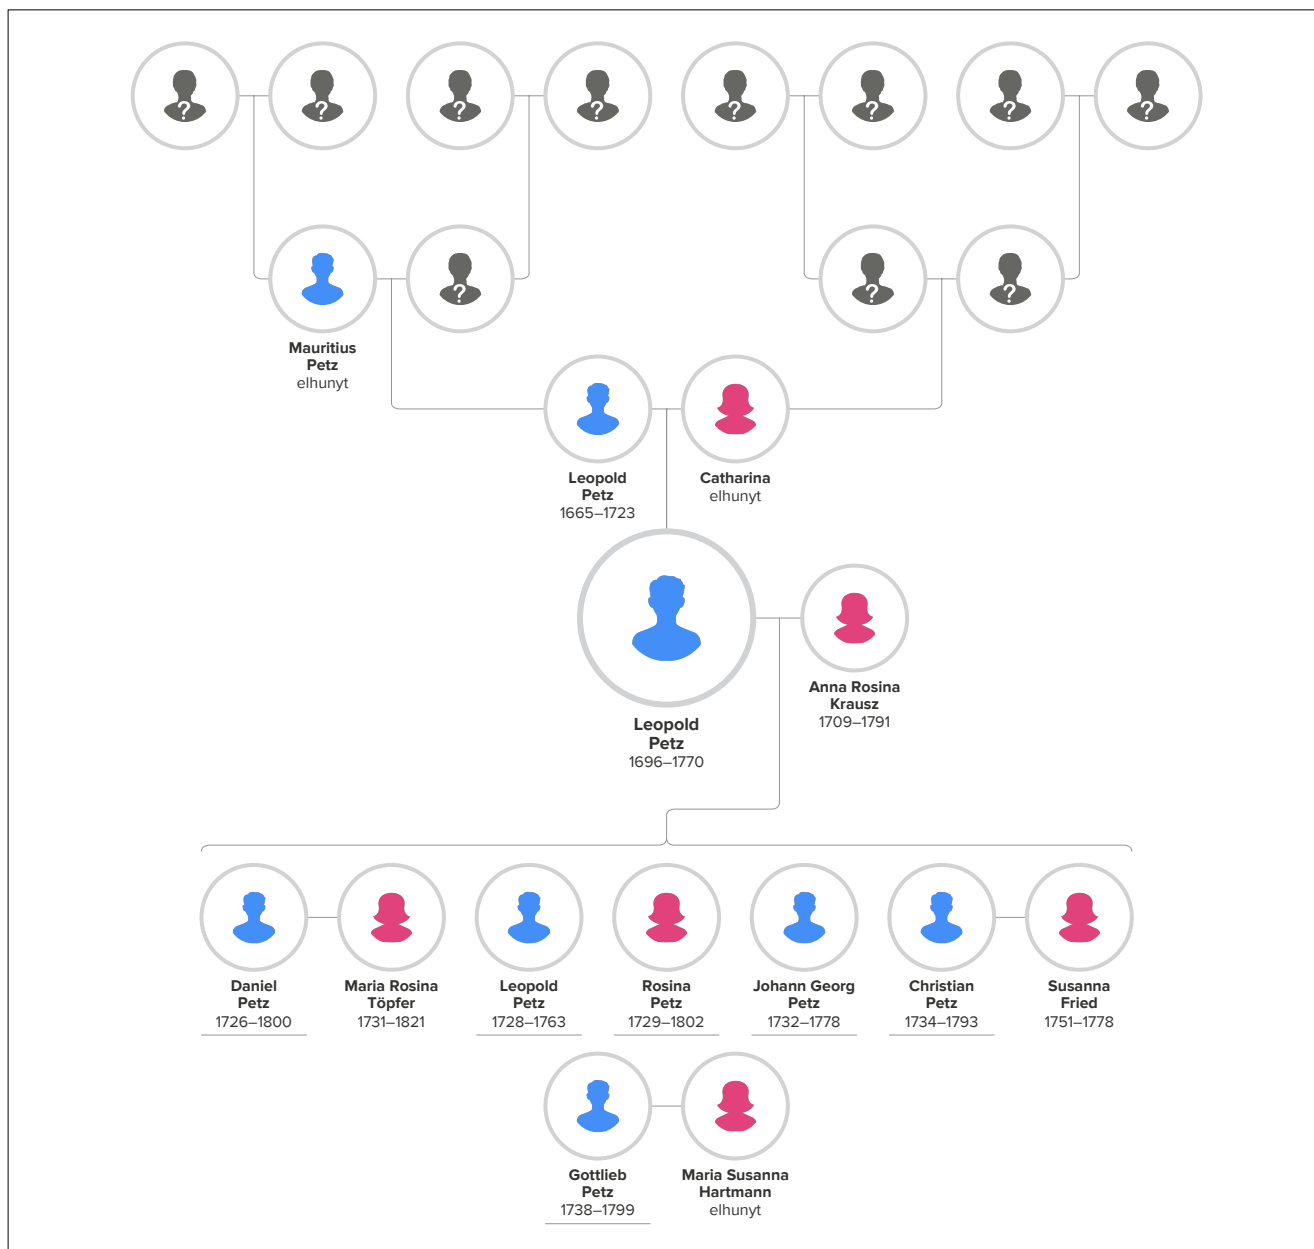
?
?
?
?
?
?
?
?

Mauritius Petz
elhunyt

?
?
?

Leopold Petz
1665–1723

Catharina
elhunyt

Leopold Petz
1696–1770

Anna Rosina Krausz
1709–1791

Daniel Petz
1726–1800

Maria Rosina Töpfer
1731–1821

Leopold Petz
1728–1763

Rosina Petz
1729–1802

Johann Georg Petz
1732–1778

Christian Petz
1734–1793

Susanna Fried
1751–1778

Gottlieb Petz
1738–1799

Maria Susanna Hartmann
elhunyt